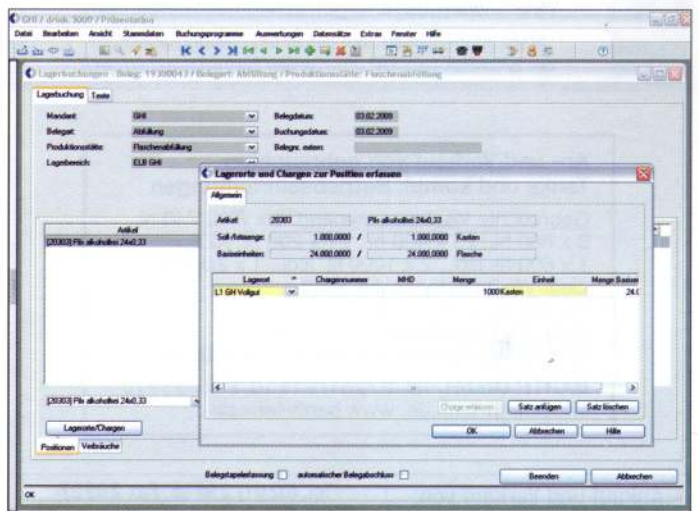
GHI / drink 3000 / Präsentation

Datei Bearbeiten Ansicht Stammdaten Buchungsprogramme Auswertungen Datensätze Extras Fenster Hilfe

Lagerbuchungen Beleg: 19300043 / Belegart: Abfüllung / Produktionsstätte: Flaschenabfüllung

Lagerbuchung Texte

Mandant: GHI

Belegart: Abfüllung

Produktionsstätte: Flaschenabfüllung

Lagerbereich: ELB GHI

Belegdatum: 03.02.2009

Buchungsdatum: 03.02.2009

Belegnr. extern:

Artikel

[20303] Pils alkoholfrei 24x0,33

[20303] Pils alkoholfrei 24x0,33

Lagerorte/Chargen

Positionen Verbräuche

Lagerorte und Chargen zur Position erfassen

Allgemein

Artikel: 20303 Pils alkoholfrei 24x0,33

Soll-/Istmenge: 1.000,0000 / 1.000,0000 Kasten

Basiseinheiten: 24.000,0000 / 24.000,0000 Flasche

| Lagerort | * | Chargennummer | MHD | Menge | Einheit | Menge Basiser |
|---|---|---|---|---|---|---|
| L1 GH Vollgut | | | | 1000 | Kasten | 24.0 |

Charge erfassen Satz anfügen Satz löschen

OK Abbrechen Hilfe

Belegstapelerfassung automatischer Belegabschluss

Beenden Abbrechen

OK